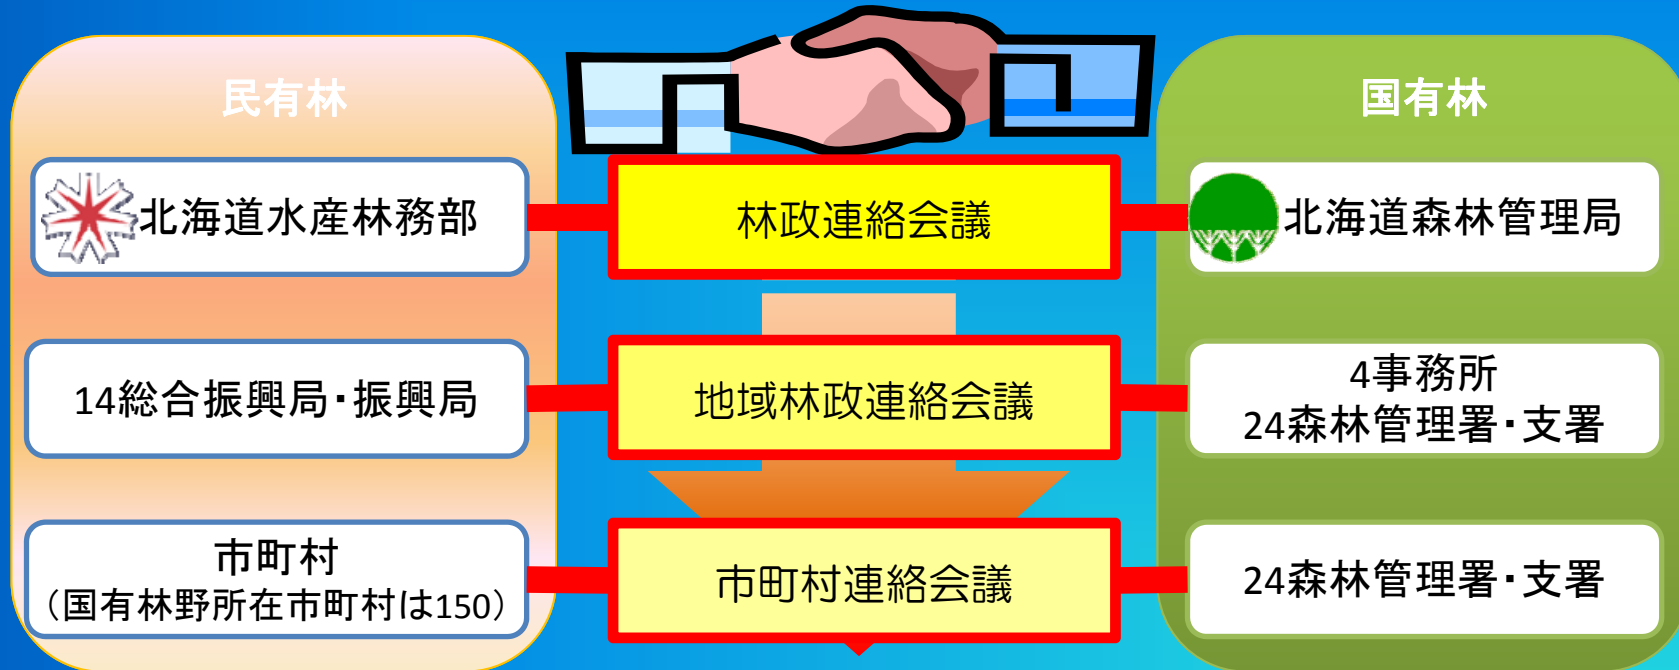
民有林

北海道水産林務部

14総合振興局・振興局

市町村
（国有林野所在市町村は150）

林政連絡会議

地域林政連絡会議

市町村連絡会議

国有林

北海道森林管理局

4事務所
24森林管理署・支署

24森林管理署・支署